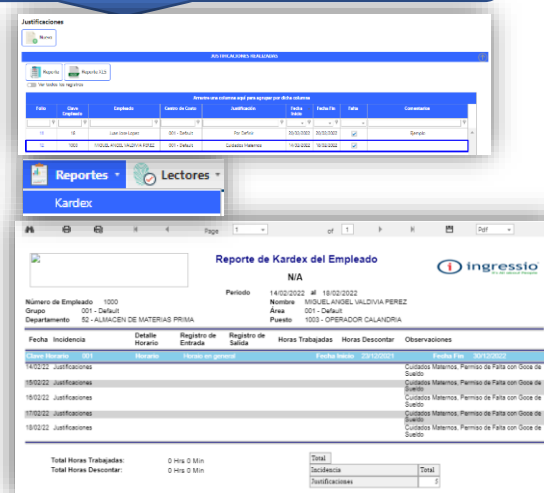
Justificaciones

Nuevo

JUSTIFICACIONES REALIZADAS

Reporte Reporte XLS

Ver todos los registros

Arrastre una columna aquí para agrupar por dicha columna

| Folio | Clave Empleado | Empleado | Centro de Costo | Justificación | Fecha Inicio | Fecha Fin | Falta | Comentarios |
|---|---|---|---|---|---|---|---|---|
| 11 | 16 | Juan Uzos Lopez | 001 - Default | Por Defecto | 30/03/2022 | 30/03/2022 | ✓ | Ejemplo |
| 12 | 1000 | MIGUEL ANGEL VALDIVIA PEREZ | 001 - Default | Cuidados Maternos | 14/02/2022 | 18/02/2022 | ✓ | |

Reportes ▾ Lectores ▾

Kardex

Page 1 of 1 Pdf

Reporte de Kardex del Empleado

N/A

ingressio

Periodo 14/02/2022 al 18/02/2022

Número de Empleado 1000
Grupo 001 - Default
Departamento 52 - ALMACEN DE MATERIAS PRIMA

Nombre MIGUEL ANGEL VALDIVIA PEREZ
Área 001 - Default
Puesto 1003 - OPERADOR CALANDRIA

| Fecha | Incidencia | Detalle Horario | Registro de Entrada | Registro de Salida | Horas Trabajadas | Horas Descontar | Observaciones |
|---|---|---|---|---|---|---|---|
| Clave Horario 001 | | Horario | Horario en general | | Fecha Inicio 23/12/2021 | | Fecha Fin 30/12/2022 |
| 14/02/22 | Justificaciones | | | | | | Cuidados Maternos, Permiso de Falta con Goce de Sueldo |
| 15/02/22 | Justificaciones | | | | | | Cuidados Maternos, Permiso de Falta con Goce de Sueldo |
| 16/02/22 | Justificaciones | | | | | | Cuidados Maternos, Permiso de Falta con Goce de Sueldo |
| 17/02/22 | Justificaciones | | | | | | Cuidados Maternos, Permiso de Falta con Goce de Sueldo |
| 18/02/22 | Justificaciones | | | | | | Cuidados Maternos, Permiso de Falta con Goce de Sueldo |

Total Horas Trabajadas: 0 Hrs 0 Min
Total Horas Descontar: 0 Hrs 0 Min

| Total | |
|---|---|
| Incidencia | Total |
| Justificaciones | 5 |